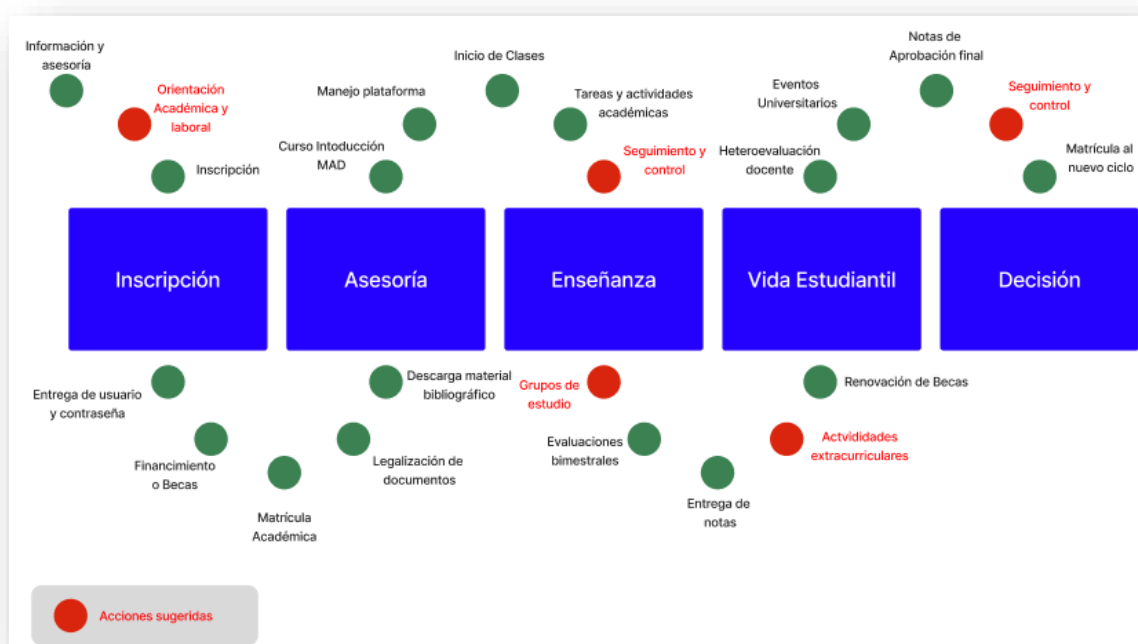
Información y asesoría

Orientación Académica y laboral

Inscripción

Manejo plataforma

Curso Intoducción MAD

Inicio de Clases

Tareas y actividades académicas

Seguimiento y control

Eventos Universitarios

Heteroevaluación docente

Notas de Aprobación final

Seguimiento y control

Matrícula al nuevo ciclo

Inscripción

Asesoría

Enseñanza

Vida Estudiantil

Decisión

Entrega de usuario y contraseña

Financimiento o Becas

Matrícula Académica

Descarga material bibliográfico

Legalización de documentos

Grupos de estudio

Evaluaciones bimestrales

Entrega de notas

Renovación de Becas

Actvidades extracurriculares

Acciones sugeridas